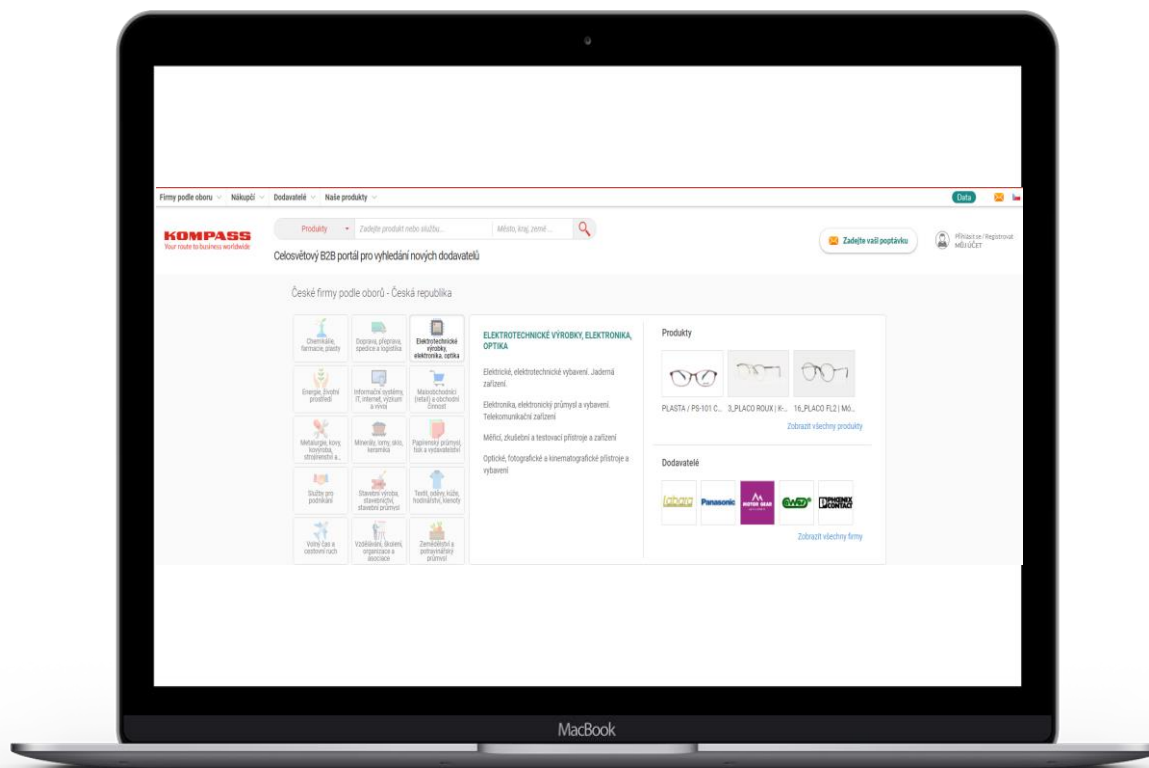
Firmy podle oboru Nákupčí Dodavatelé Naše produkty

Data

KOMPASS
Your route to business worldwide

Produkty
Zadejte produkt nebo službu...
Město, kraj, země...

Celosvětový B2B portál pro vyhledání nových dodavatelů

Zadejte vaši poptávku

Přihlásit se / Registrovat
MŮJ ÚČET

České firmy podle oborů - Česká republika

Chemikálie, farmacie, plasty
Doprava, přeprava, spedice a logistika
Elektrotechnické výrobky, elektronika, optika
Energie, životní prostředí
Informační systémy, IT, internet, výzkum a vývoj
Maloobchodní (retail) a obchodní činnost
Metalurgie, kovy, kovárna, strojírenství a...
Minerály, lomy, sklo, keramika
Papírenský průmysl, tisk a vydavatelství
Služby pro podnikání
Stavební výroba, stavebnictví, stavební průmysl
Textil, oděvy, kůže, hodinářství, klenoty
Volný čas a cestovní ruch
Vzdělávání, školení, organizace a asociace
Zemědělství a potravinářský průmysl

ELEKTROTECHNICKÉ VÝROBKY, ELEKTRONIKA, OPTIKA

Elektrické, elektrotechnické vybavení. Jaderná zařízení

Elektronika, elektronický průmysl a vybavení. Telekomunikační zařízení

Měřicí, zkušební a testovací přístroje a zařízení

Optické, fotografické a kinematografické přístroje a vybavení

Produkty

PLASTA / PS-101 C... 3_PLACO ROUX | K-... 16_PLACO FL2 | Mö...

Zobrazit všechny produkty

Dodavatelé

Panasonic
PHOENIX CONTACT

Zobrazit všechny firmy

MacBook